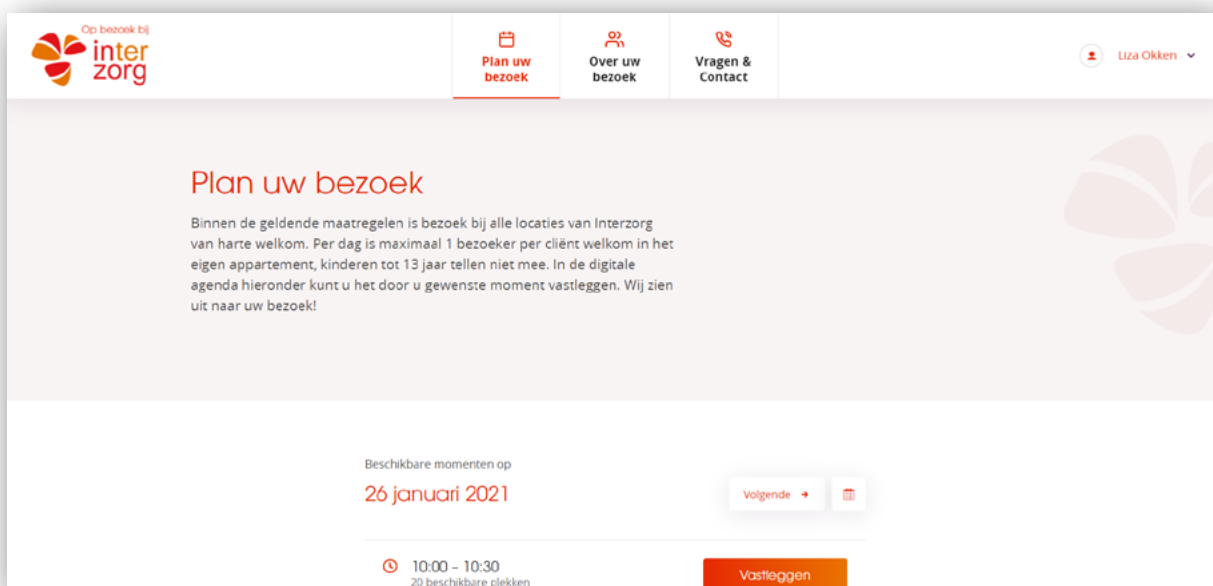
Op bezoek bij
inter
zorg

Plan uw bezoek

Over uw bezoek

Vragen & Contact

Liza Okken

Plan uw bezoek

Binnen de geldende maatregelen is bezoek bij alle locaties van Interzorg van harte welkom. Per dag is maximaal 1 bezoeker per cliënt welkom in het eigen appartement, kinderen tot 13 jaar tellen niet mee. In de digitale agenda hieronder kunt u het door u gewenste moment vastleggen. Wij zien uit naar uw bezoek!

Beschikbare momenten op

26 januari 2021

Volgende

10:00 – 10:30
20 beschikbare plekken

Vastleggen